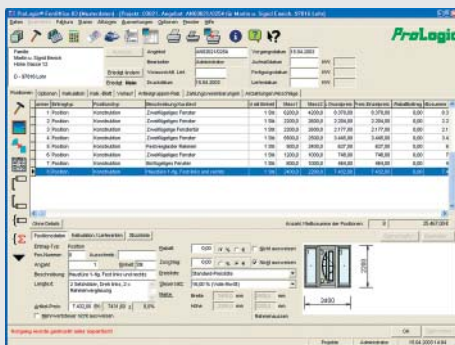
ProLogic

Familie
Martin u. Sigrid Beisch
Höhe Strasse 12

D - 97816 Lohr

Angebot | AN03031/0204
Bearbeiter | Administrator
Voraussichtl. Lief.
Druckdatum | 15.04.2003
Vergangsdatum | 15.04.2003

Positionen | Optionen | Kalkulation | Kalk.-Blatt | Verlauf

| Nummer | Eintragstyp | Positionstyp | Beschreibung Kurztext | Anzahl Einheit | Maße 1 | Maße 2 | Einzelpreis | Gesamtpreis |
|---|---|---|---|---|---|---|---|---|
| 1 | Position | Konstruktion | Zweiflügeliges Fenster | 1 Stk | 6200,0 | 4200,0 | 0.370,00 | 0.370,00 |
| 2 | Position | Konstruktion | Zweiflügeliges Fenster | 1 Stk | 2000,0 | 2000,0 | 2.394,00 | 2.394,00 |
| 3 | Position | Konstruktion | Zweiflügelige Fenstertür | 1 Stk | 2000,0 | 2200,0 | 2.177,00 | 2.177,00 |
| 4 | Position | Konstruktion | Zweiflügeliges Fenster | 1 Stk | 5500,0 | 2000,0 | 3.445,00 | 3.445,00 |
| 5 | Position | Konstruktion | Festverglaster Rahmen | 1 Stk | 900,0 | 2000,0 | 837,00 | 837,00 |
| 6 | Position | Konstruktion | Zweiflügeliges Fenster | 1 Stk | 1200,0 | 1000,0 | 748,00 | 748,00 |
| 7 | Position | Konstruktion | Einflügeliges Fenster | 1 Stk | 900,0 | 1000,0 | 484,00 | 484,00 |
| 8 | Position | Konstruktion | Haustüre 1-flg. Festteil links und rechts | 1 Stk | 2400,0 | 2200,0 | 7.432,00 | 7.432,00 |

Positionsdaten | Kalkulation / Lieferanten | Stückliste

Eintrag-Typ: Position
Pos.Nummer: 8
Anzahl: 1
Beschreibung: Haustüre 1-flg. Festteile und rechts
Langtext: 2 Seitenteilen, Dreh links, 2 x Rahmenverbreiterung
Artikel-Preis: 7.432,00

Standard-Preisliste
Vorzugs(Preis): 16,00 % (Vollkostenfest)

2400

Angebot wurde geändert / bitte bearbeiten!

OK

Projekt | Administrator | 15.04.2003 14:04